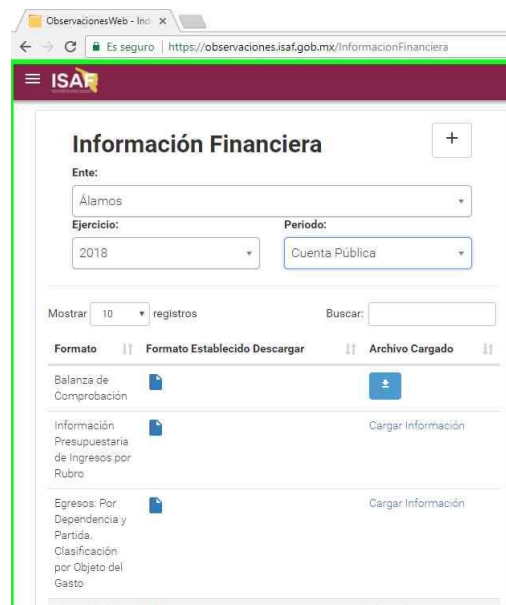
ObservacionesWeb - Ind ×

Es seguro | https://observaciones.isaf.gob.mx/InformacionFinanciera

ISAF

Información Financiera

+

Ente:

Álamos

Ejercicio:

2018

Periodo:

Cuenta Pública

Mostrar 10 registros

Buscar:

| Formato | Formato Establecido Descargar | Archivo Cargado |
|---|---|---|
| Balanza de Comprobación | | |
| Información Presupuestaria de Ingresos por Rubro | | Cargar Información |
| Egresos: Por Dependencia y Partida. Clasificación por Objeto del Gasto | | Cargar Información |